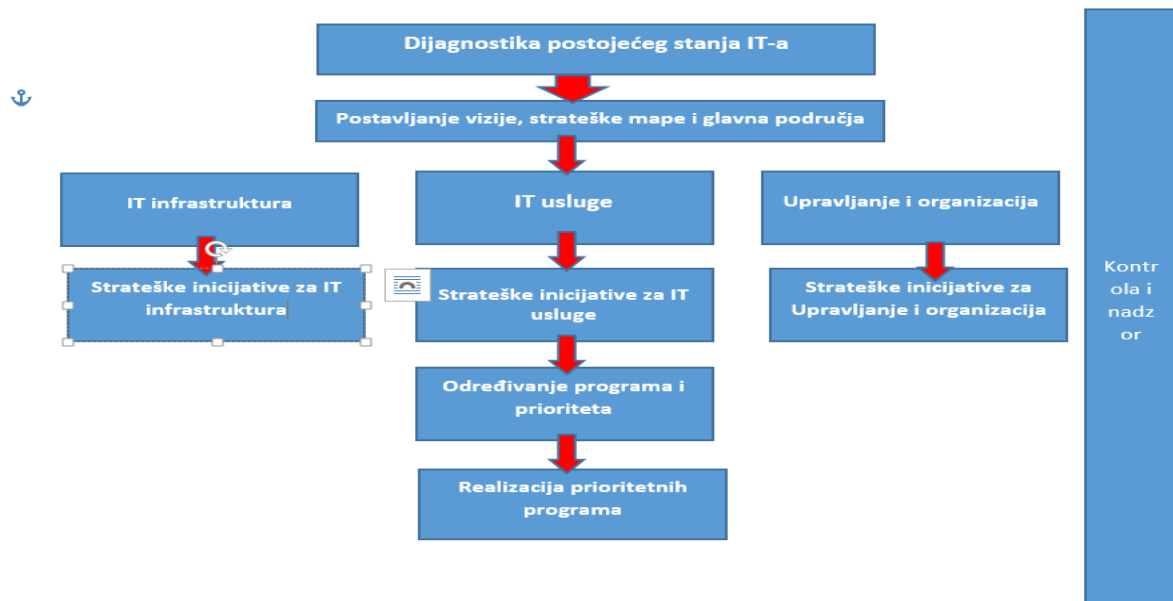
Dijagnostika postojećeg stanja IT-a

Postavljanje vizije, strateške mape i glavna područja

IT infrastruktura

IT usluge

Upravljanje i organizacija

Strateške inicijative za IT infrastruktura

Strateške inicijative za IT usluge

Strateške inicijative za Upravljanje i organizacija

Određivanje programa i prioriteta

Realizacija prioritetnih programa

Kontrola i nadzor